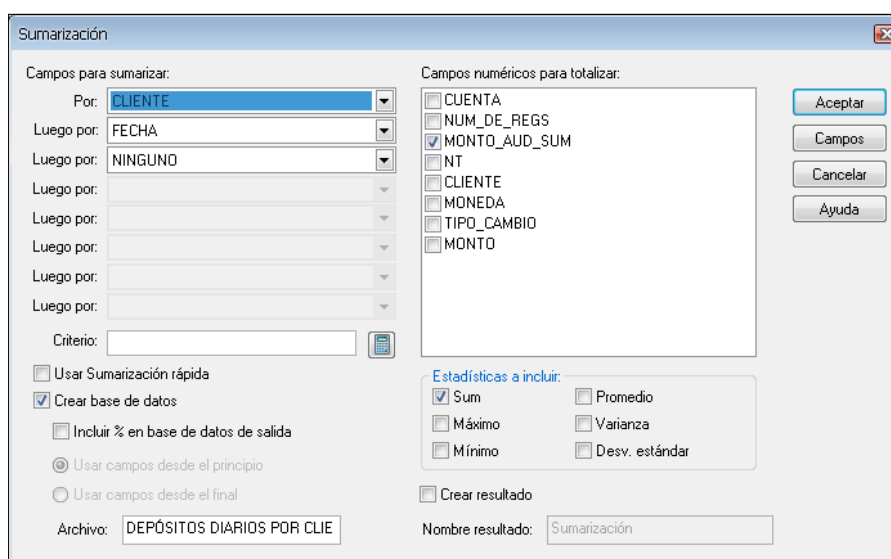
Sumarización

Campos para sumarizar:

Por: CLIENTE
Luego por: FECHA
Luego por: NINGUNO
Luego por:
Luego por:
Luego por:
Luego por:
Luego por:

Criterio:

Usar Sumarización rápida
Crear base de datos
Incluir % en base de datos de salida
Usar campos desde el principio
Usar campos desde el final

Archivo: DEPÓSITOS DIARIOS POR CLIE

Campos numéricos para totalizar:
CUENTA
NUM_DE_REGS
MONTO_AUD_SUM
NT
CLIENTE
MONEDA
TIPO_CAMBIO
MONTO

Estadísticas a incluir:
Sum
Promedio
Máximo
Varianza
Mínimo
Desv. estándar

Crear resultado

Nombre resultado: Sumarización

Aceptar
Campos
Cancelar
Ayuda